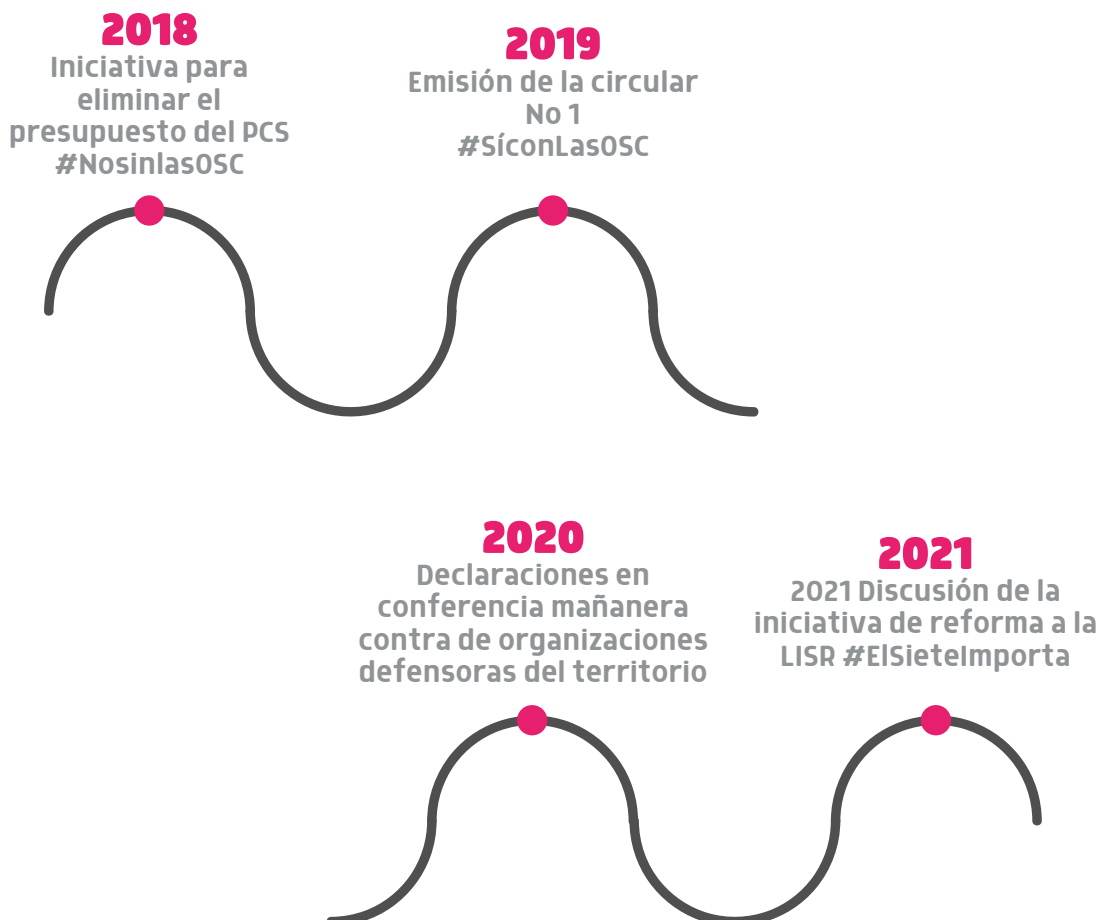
2018
Iniciativa para eliminar el presupuesto del PCS #NosinlasOSC

2019
Emisión de la circular No 1 #SíconLasOSC

2020
Declaraciones en conferencia mañanera contra de organizaciones defensoras del territorio

2021
2021 Discusión de la iniciativa de reforma a la LISR #ElSieteImporta